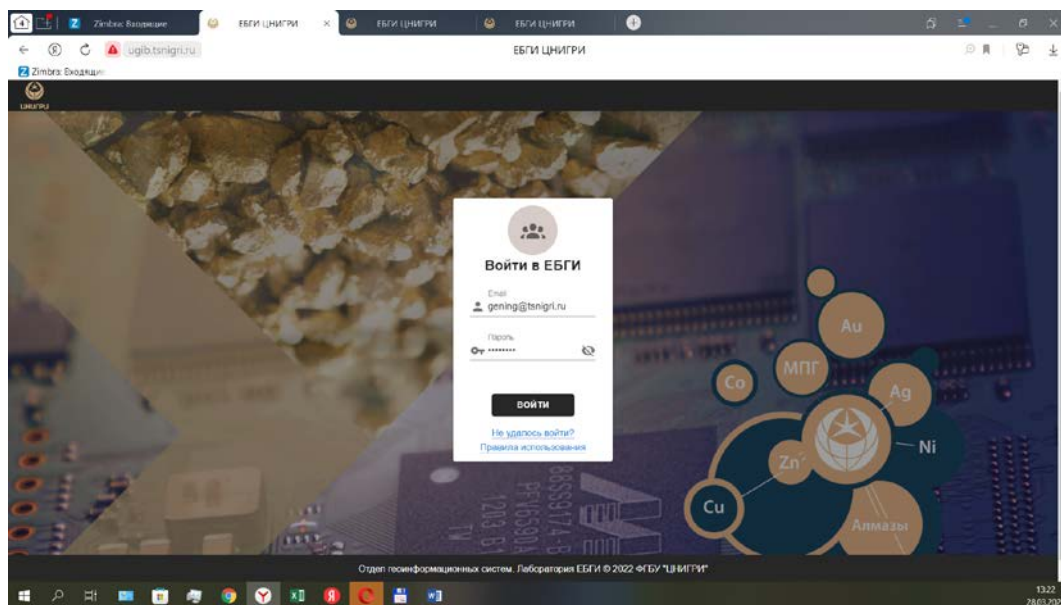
Zimbra: Входящие
ЕБГИ ЦНИГРИ
ЕБГИ ЦНИГРИ
ЕБГИ ЦНИГРИ
ugib.tsnigri.ru
ЕБГИ ЦНИГРИ
Zimbra: Входящи
ЦНИГРИ

Войти в ЕБГИ
Email
gening@tsnigri.ru
Пароль
••••••••
ВОЙТИ
Не удалось войти?
Правила использования

Au
МПГ
Co
Ag
Ni
Zn
Cu
Алмазы

Отдел геоинформационных систем. Лаборатория ЕБГИ © 2022 ФГБУ "ЦНИГРИ"

13:22
28.03.20